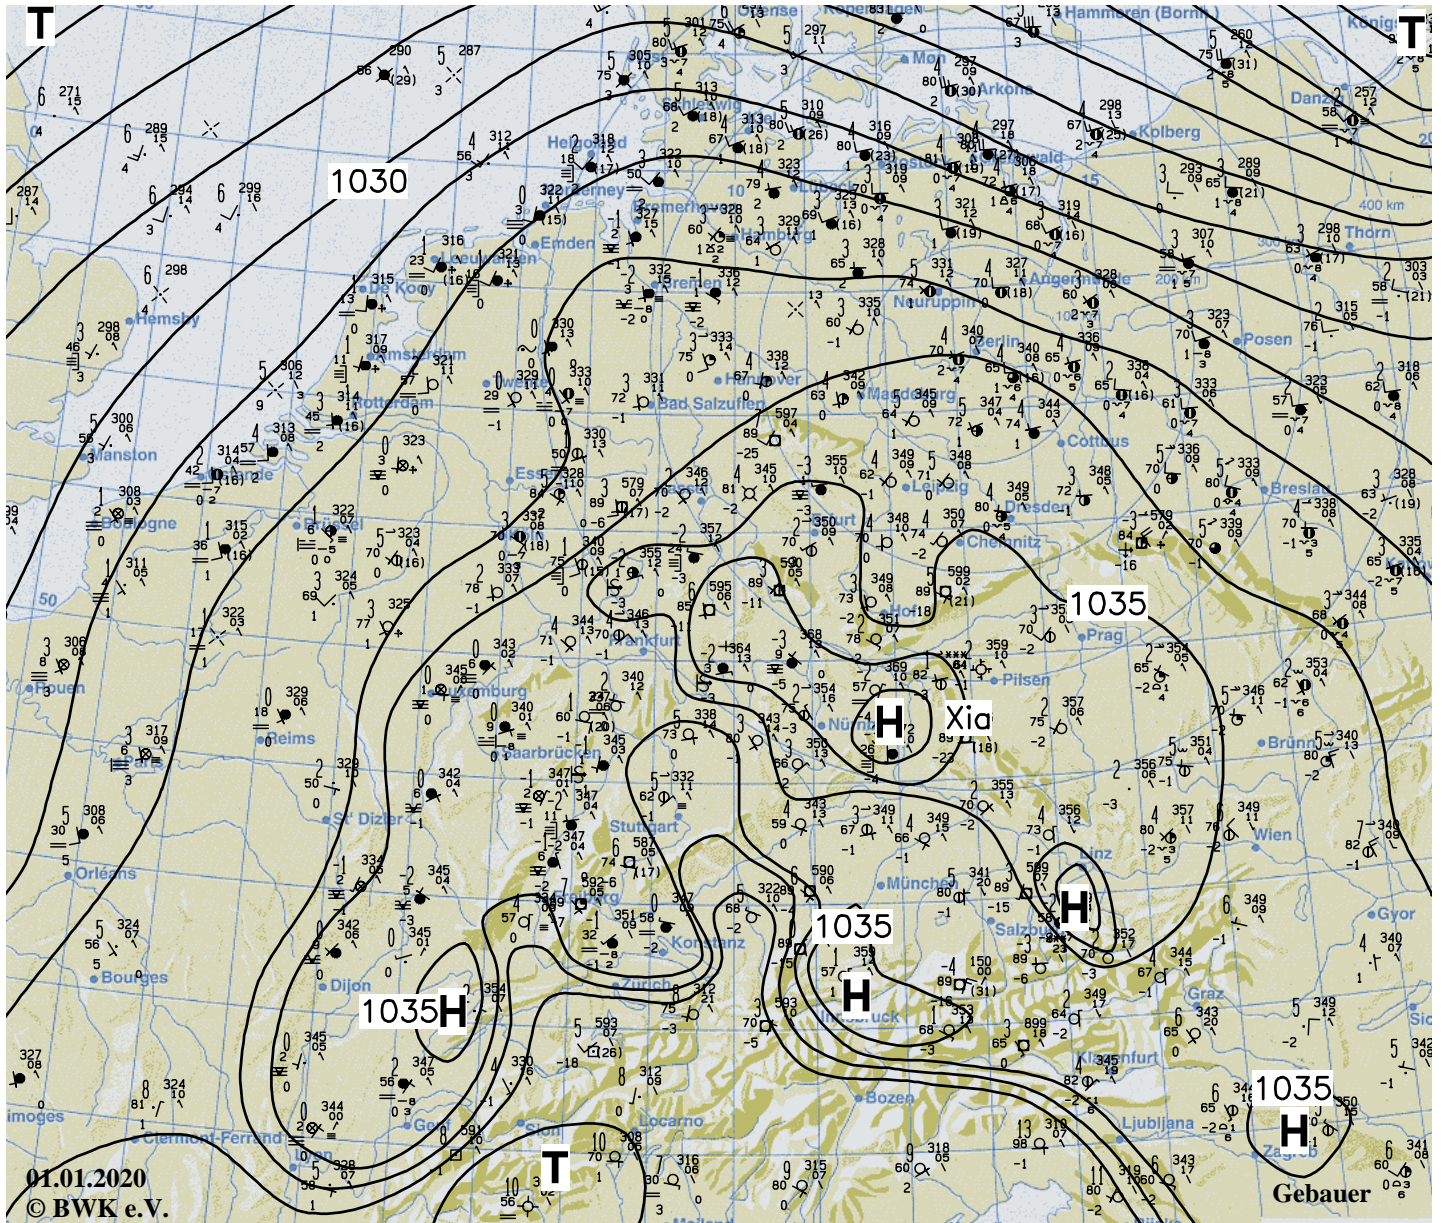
T
T
1030
1035
1035
1035
1035
H
H
H
H
H
Xia
T
T
Helgoland
Emden
Bremen
Hamburg
Schleswig
Lübeck
Kolberg
Danzig
Thorn
Posen
Arkona
Angermünde
Neuruppin
Berlin
Cottbus
Magdeburg
Hannover
Bad Salzuflen
Leipzig
Dresden
Chemnitz
Breslau
Erfurt
Hof
Prag
Pilsen
Nürnberg
Brünn
Wien
Linz
München
Salzburg
Innsbruck
Graz
Gyor
Klagenfurt
Ljubljana
Zagreb
Bozen
Locarno
Sion
Zürich
Konstanz
Stuttgart
Saarbrücken
Luxemburg
Frankfurt
Essen
Brüssel
Boulogne
Rouen
Paris
Reims
St. Dizier
Orléans
Dijon
Bourges
Limoges
Clermont-Ferrand
Genf
Lyon
Manston
Hemsby
De Kooy
Leeuwarden
Amsterdam
Rotterdam
Norderney
Bremerhaven
Hammeren (Bornh.)
Königsberg
Møn
Greifswald
400 km
01.01.2020
© BWK e.V.
Gebauer